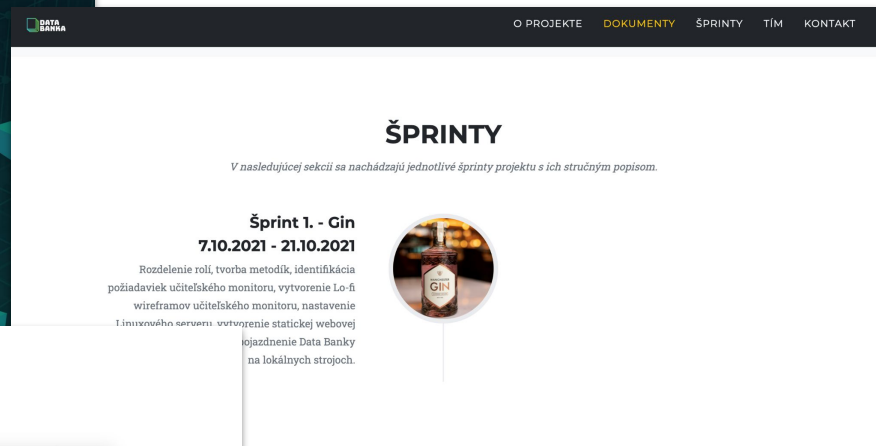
DATA BANKA

O PROJEKTE DOKUMENTY ŠPRINTY TÍM KONTAKT

ŠPRINTY

V nasledujúcej sekcii sa nachádzajú jednotlivé šprinty projektu s ich stručným popisom.

Šprint 1. - Gin
7.10.2021 - 21.10.2021

Rozdelenie rolí, tvorba metodík, identifikácia požiadaviek učiteľského monitoru, vytvorenie Lo-fi wireframov učiteľského monitoru, nastavenie Linuxového serveru, vytvorenie statickej webovej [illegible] pojazdnenie Data Banky na lokálnych strojoch.

GIN